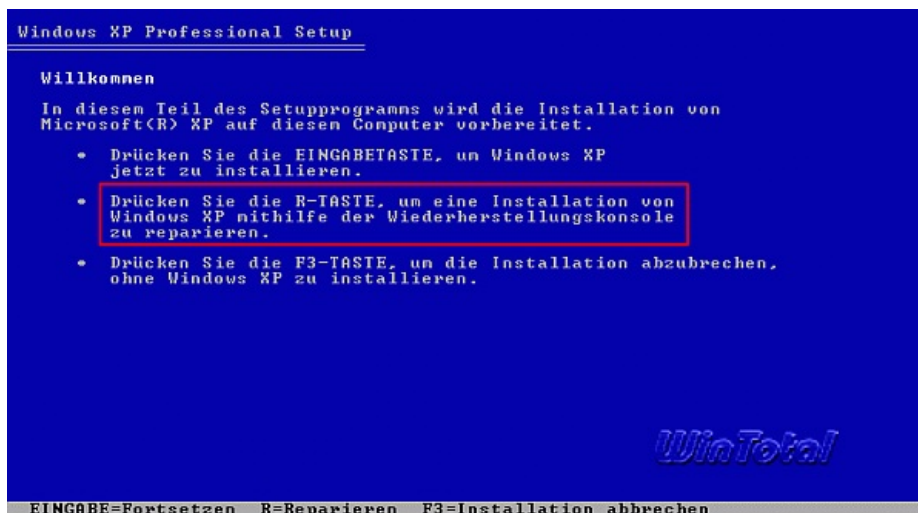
Windows XP Professional Setup

Willkommen

In diesem Teil des Setupprogramms wird die Installation von Microsoft(R) XP auf diesen Computer vorbereitet.

• Drücken Sie die EINGABETASTE, un Windows XP jetzt zu installieren.

• Drücken Sie die R-TASTE, um eine Installation von Windows XP mithilfe der Wiederherstellungskonsole zu reparieren.

• Drücken Sie die F3-TASTE, un die Installation abzubrechen, ohne Windows XP zu installieren.

WinTotal

EINGABE=Fortsetzen R=Reparieren F3=Installation abbrechen